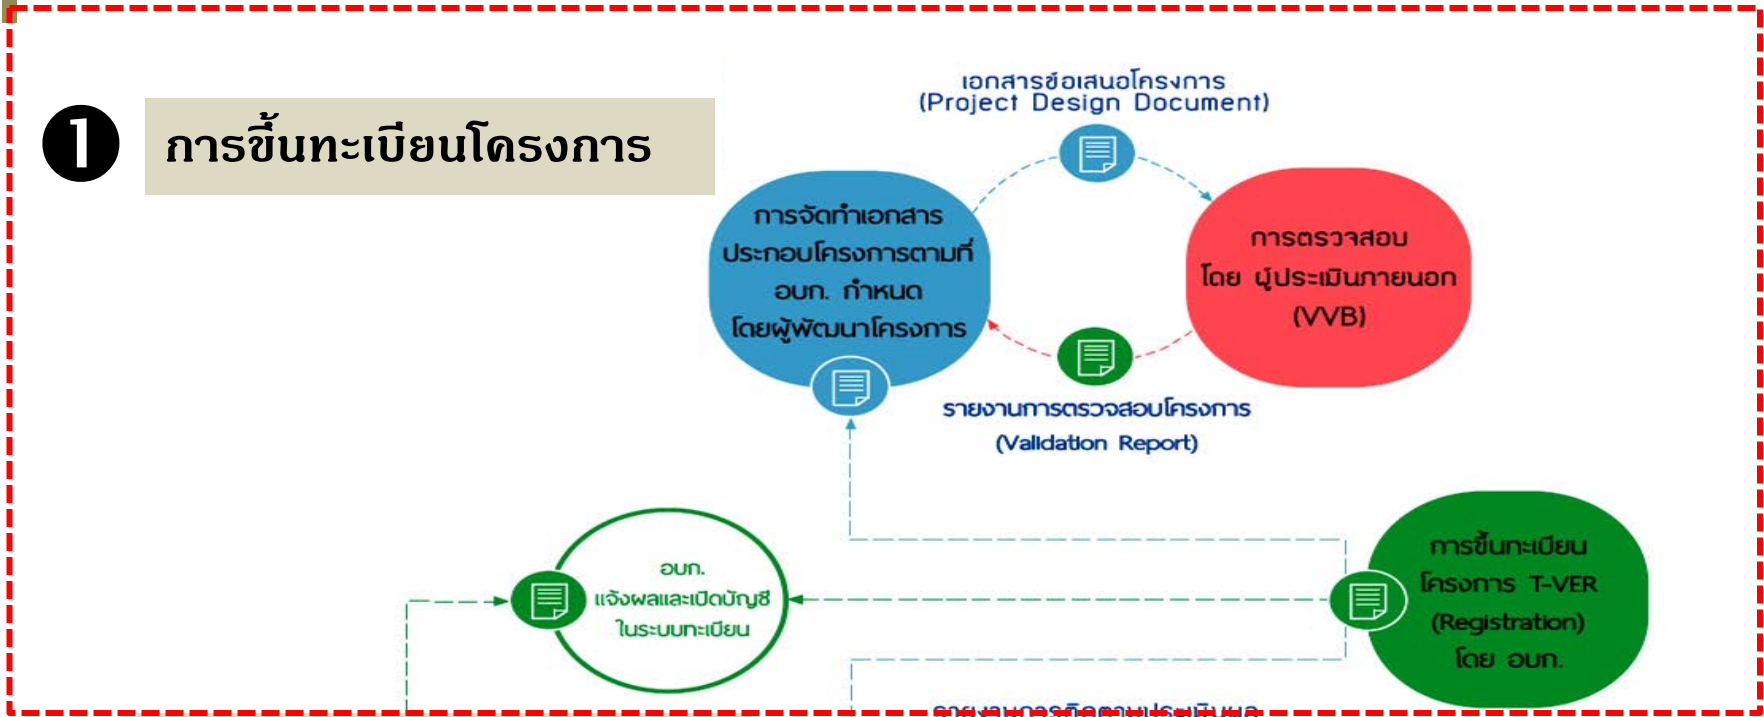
❶ การขึ้นทะเบียนโครงการ

เอกสารข้อเสนอโครงการ
(Project Design Document)

การจัดทำเอกสารประกอบโครงการตามที่ อบก. กำหนด โดยผู้พัฒนาโครงการ

การตรวจสอบ โดย ผู้ประเมินภายนอก (VVB)

รายงานการตรวจสอบโครงการ
(Validation Report)

อบก. แจ้งผลและเปิดบัญชี ในระบบทะเบียน

การขึ้นทะเบียน โครงการ T-VER (Registration) โดย อบก.

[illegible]